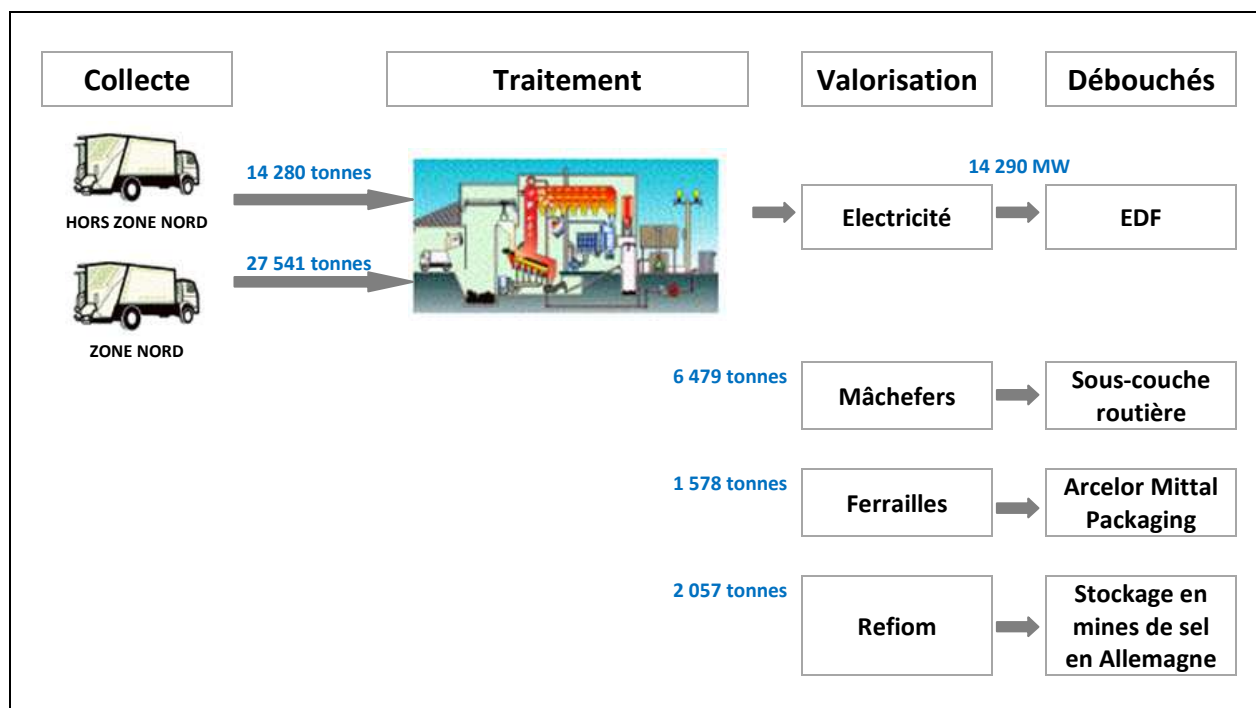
Collecte

Traitement

Valorisation

Débouchés

14 280 tonnes

HORS ZONE NORD

27 541 tonnes

ZONE NORD

14 290 MW

Electricité

EDF

6 479 tonnes

Mâchefers

Sous-couche routière

1 578 tonnes

Ferrailles

Arcelor Mittal Packaging

2 057 tonnes

Refiom

Stockage en mines de sel en Allemagne